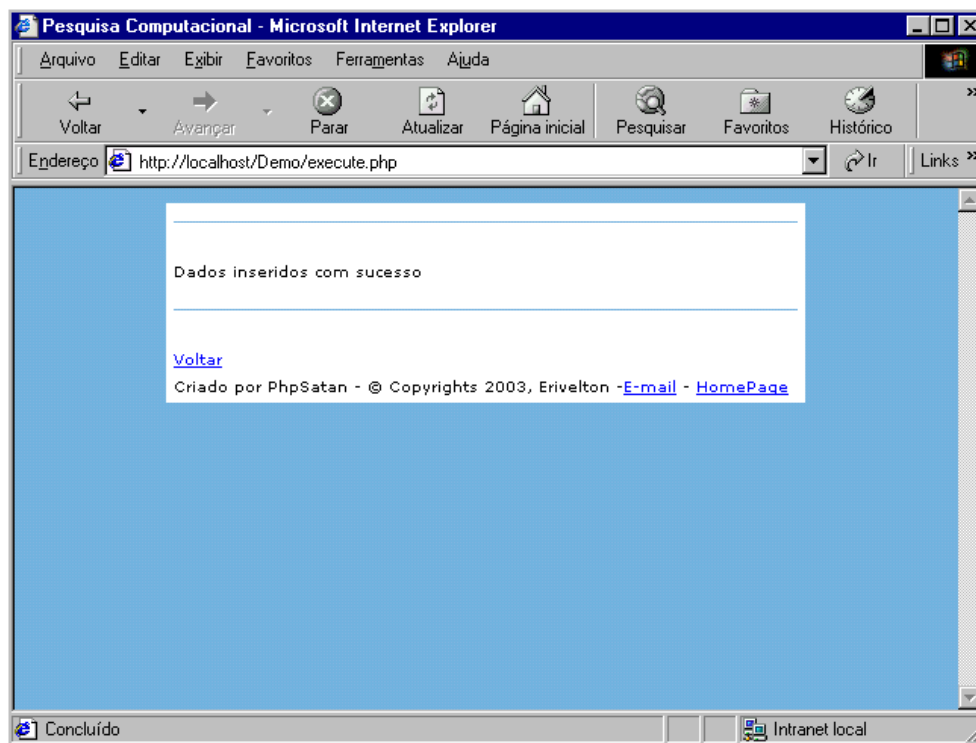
Pesquisa Computacional - Microsoft Internet Explorer

Arquivo Editar Exibir Favoritos Ferramentas Ajuda

Voltar Avançar Parar Atualizar Página inicial Pesquisar Favoritos Histórico

Endereço http://localhost/Demo/execute.php Ir Links »

Dados inseridos com sucesso

Voltar

Criado por PhpSatan - © Copyrights 2003, Erivelton -E-mail - HomePage

Concluído Intranet local